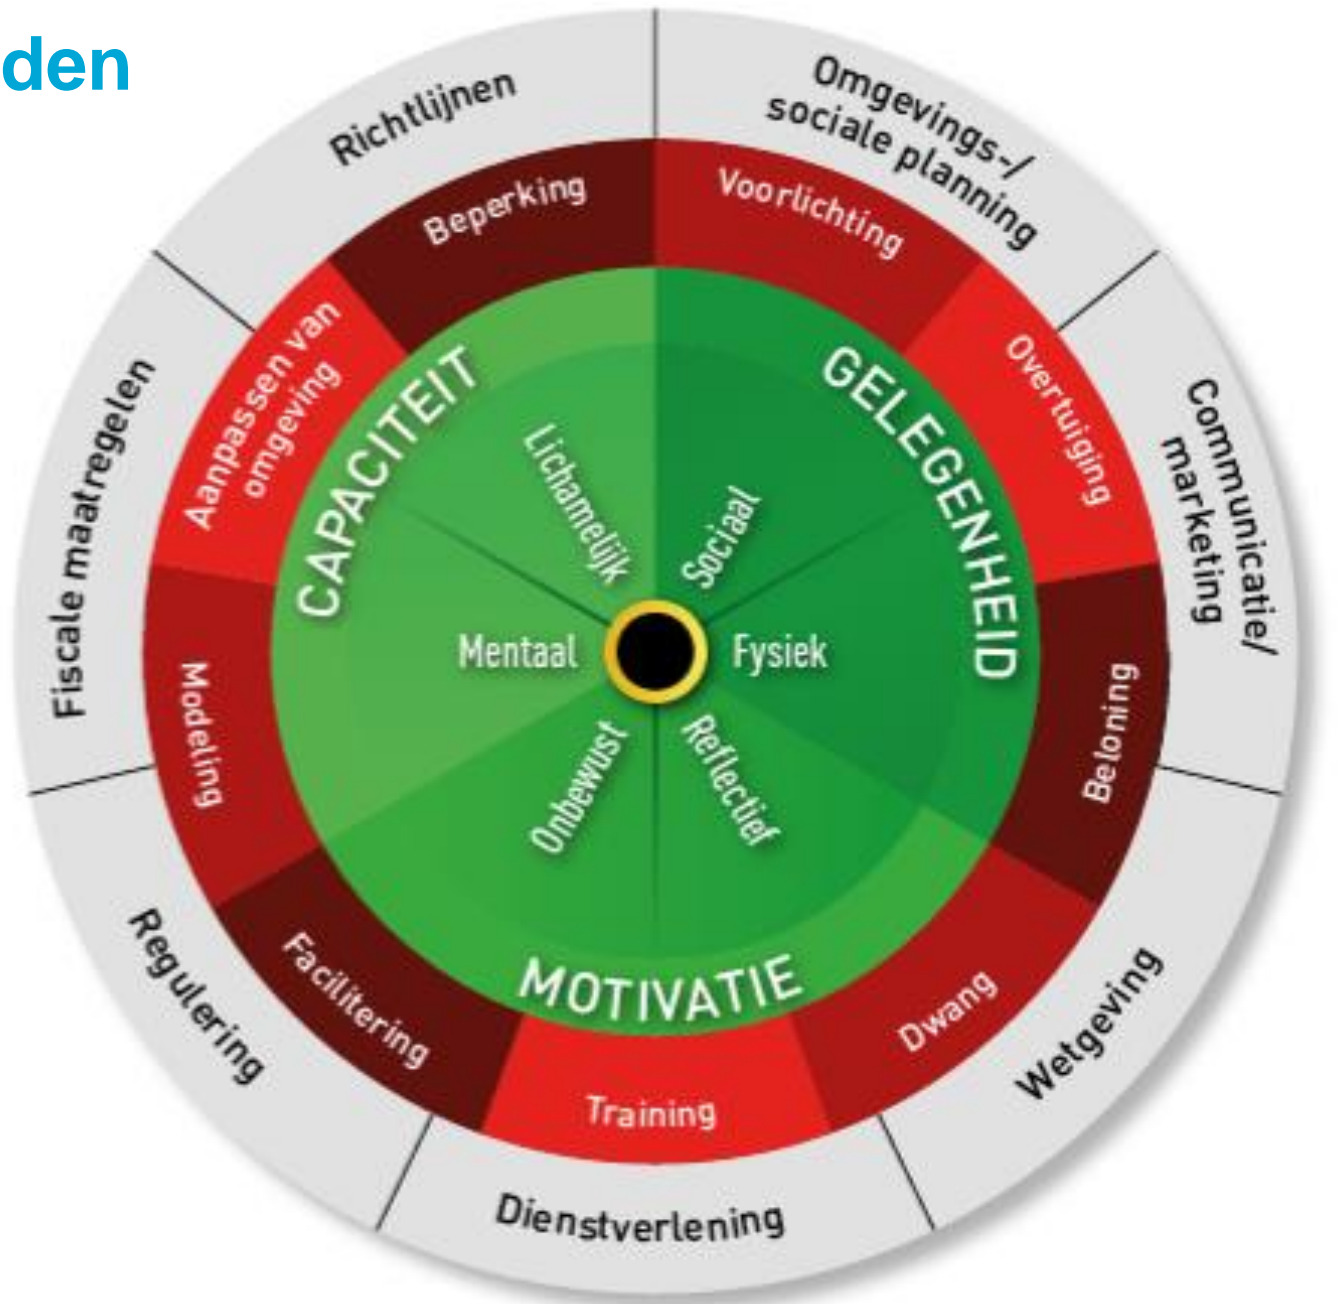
den

Richtlijnen
Omgevings-/ sociale planning
Communicatie/ marketing
Wetgeving
Dienstverlening
Regulering
Fiscale maatregelen

Beperking
Voorlichting
Overtuiging
Beloning
Dwang
Training
Facilitering
Modeling
Aanpassen van omgeving

CAPACITEIT
GELEGENHEID
MOTIVATIE

Lichamelijk
Sociaal
Mentaal
Fysiek
Onbewust
Reflectief